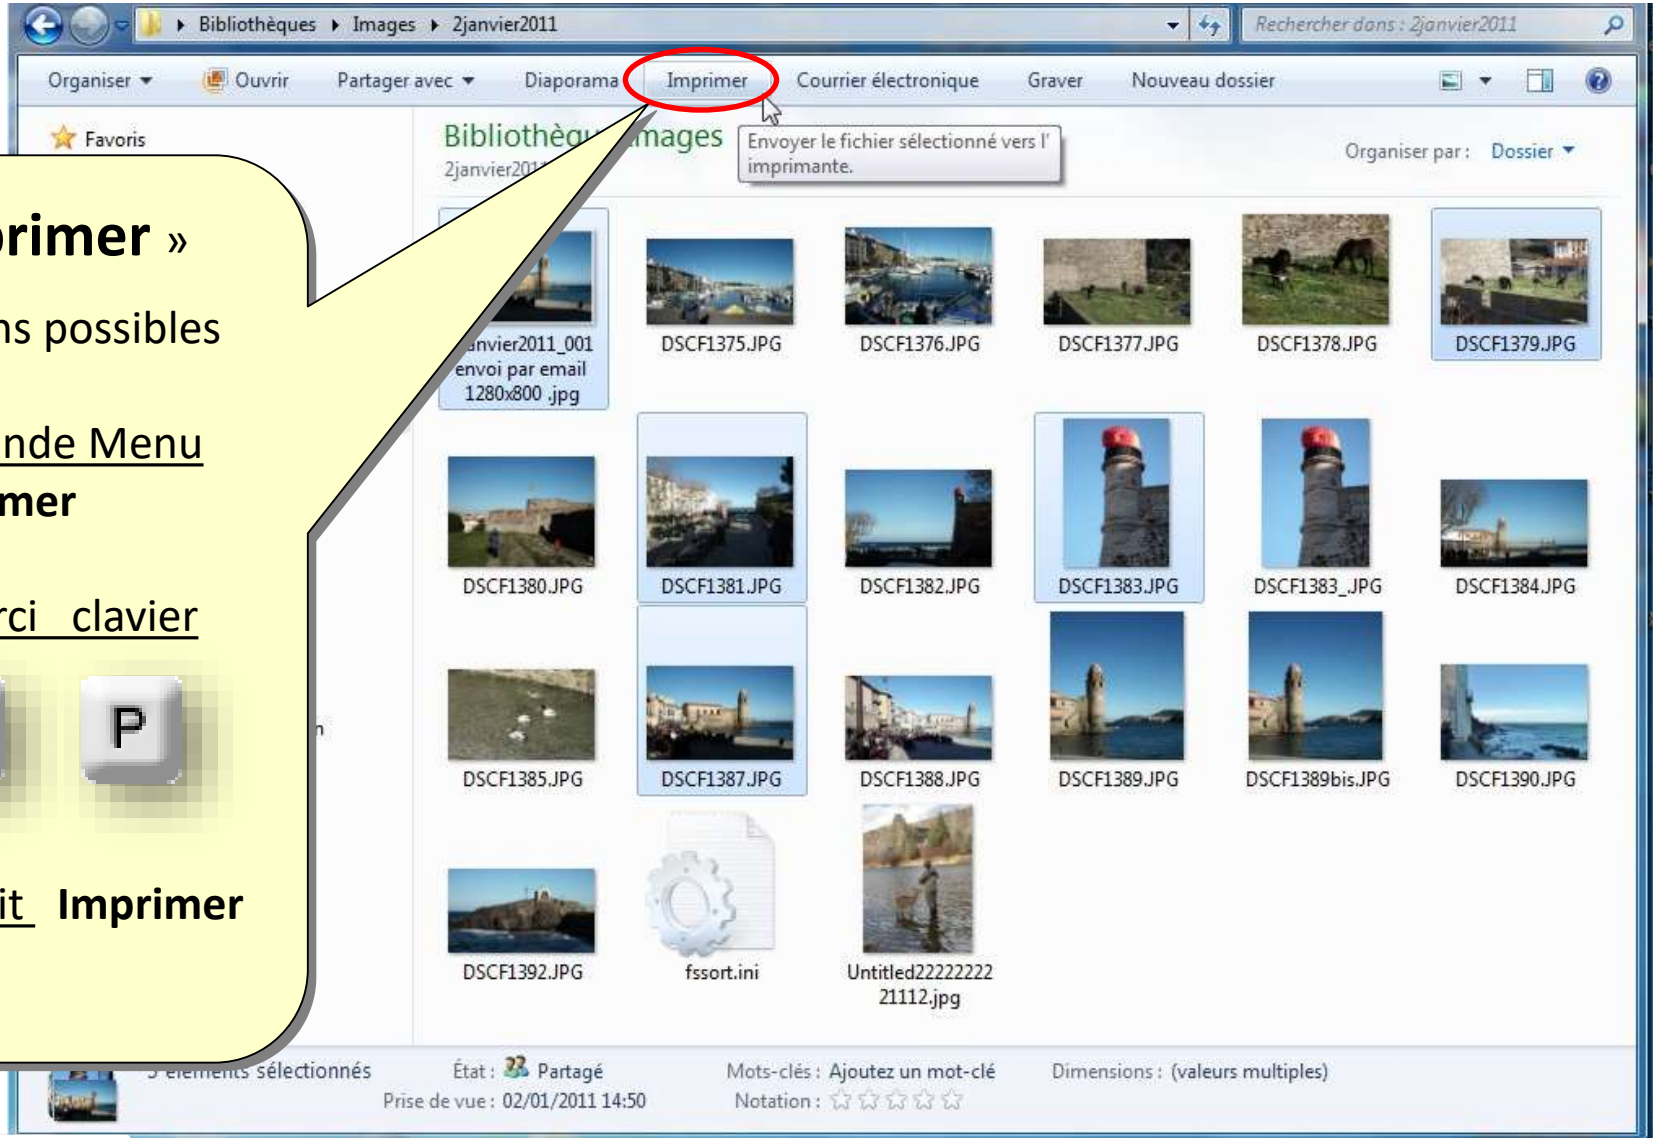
Bibliothèques ▸ Images ▸ 2janvier2011

Rechercher dans : 2janvier2011

Organiser ▾ Ouvrir Partager avec ▾ Diaporama Imprimer Courrier électronique Graver Nouveau dossier

Favoris

Bibliothèq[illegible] images
2janvier20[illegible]

Envoyer le fichier sélectionné vers l' imprimante.

Organiser par : Dossier ▾

rimer »

ns possibles

nde Menu
mer

rci clavier

P

it Imprimer

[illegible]anvier2011_001 envoi par email 1280x800 .jpg

DSCF1375.JPG

DSCF1376.JPG

DSCF1377.JPG

DSCF1378.JPG

DSCF1379.JPG

DSCF1380.JPG

DSCF1381.JPG

DSCF1382.JPG

DSCF1383.JPG

DSCF1383_.JPG

DSCF1384.JPG

DSCF1385.JPG

DSCF1387.JPG

DSCF1388.JPG

DSCF1389.JPG

DSCF1389bis.JPG

DSCF1390.JPG

DSCF1392.JPG

fssort.ini

Untitled2222222221112.jpg

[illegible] éléments sélectionnés État : Partagé Mots-clés : Ajoutez un mot-clé Dimensions : (valeurs multiples)
Prise de vue : 02/01/2011 14:50 Notation : ☆☆☆☆☆